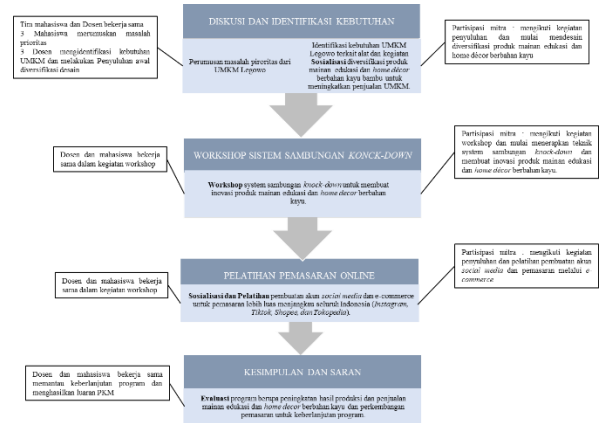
Tim mahasiswa dan Dosen bekerja sama
3 Mahasiswa merumuskan masalah prioritas
5 Dosen mengidentifikasi kebutuhan UMKM dan melakukan Penyuluhan awal diversifikasi desain

DISKUSI DAN IDENTIFIKASI KEBUTUHAN

Perumusan masalah prioritas dari UMKM Legowo

Identifikasi kebutuhan UMKM Legowo terkait alat dan kegiatan **Sosialisasi** diversifikasi produk mainan edukasi dan *home décor* berbahan kayu bambu untuk meningkatkan penjualan UMKM.

Partisipasi mitra : mengikuti kegiatan penyuluhan dan mulai mendesain diversifikasi produk mainan edukasi dan *home décor* berbahan kayu

Dosen dan mahasiswa bekerja sama dalam kegiatan workshop

WORKSHOP SISTEM SAMBUNGAN *KONCK-DOWN*

**Workshop** system sambungan *knock-down* untuk membuat inovasi produk mainan edukasi dan *home décor* berbahan kayu.

Partisipasi mitra : mengikuti kegiatan workshop dan mulai menerapkan teknik system sambungan *knock-down* dan membuat inovasi produk mainan edukasi dan *home décor* berbahan kayu.

Dosen dan mahasiswa bekerja sama dalam kegiatan workshop

PELATIHAN PEMASARAN ONLINE

**Sosialisasi dan Pelatihan** pembuatan akun *social media* dan e-commerce untuk pemasaran lebih luas menjangkau seluruh Indonesia (*Instagram, Tiktok, Shopee, dan Tokopedia*).

Partisipasi mitra : mengikuti kegiatan penyuluhan dan pelatihan pembuatan akun *social media* dan pemasaran melalui *e-commerce*

Dosen dan mahasiswa bekerja sama memantau keberlanjutan program dan menghasilkan luaran PKM

KESIMPULAN DAN SARAN

**Evaluasi** program berupa peningkatan hasil produksi dan penjualan mainan edukasi dan *home decor* berbahan kayu dan perkembangan pemasaran untuk keberlanjutan program.